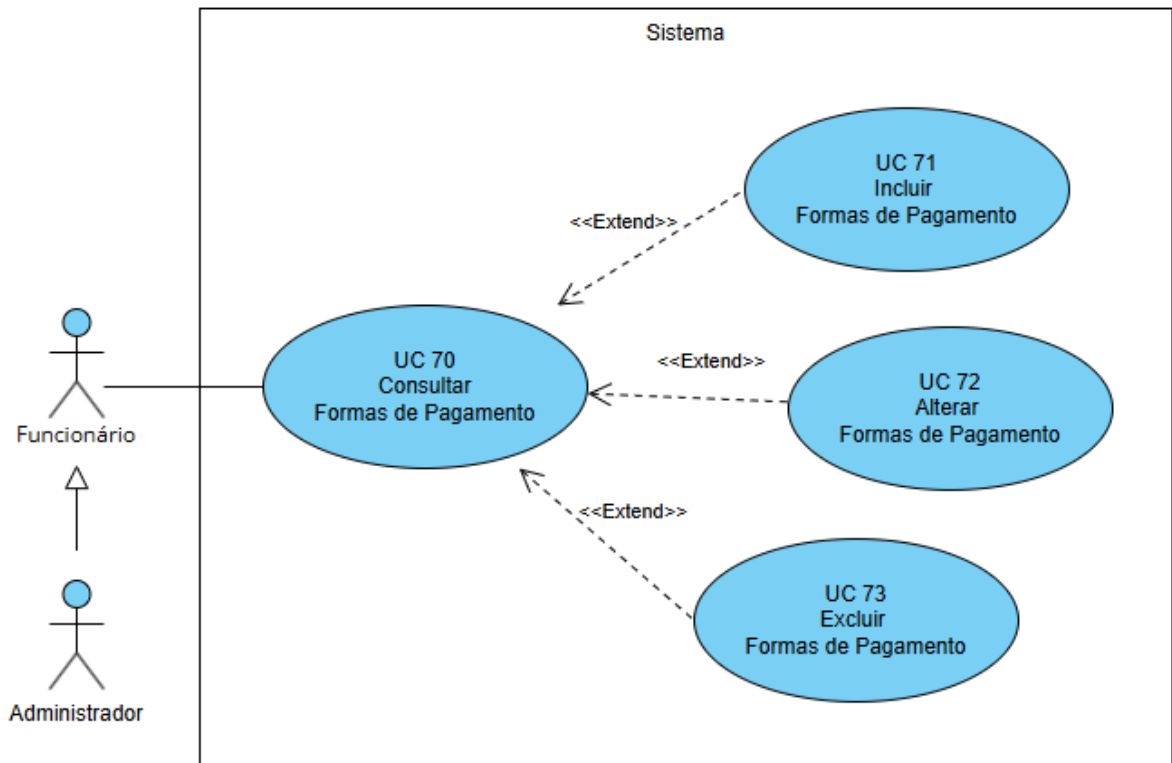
Sistema

UC 71
Incluir
Formas de Pagamento

<<Extend>>

UC 70
Consultar
Formas de Pagamento

<<Extend>>

UC 72
Alterar
Formas de Pagamento

<<Extend>>

UC 73
Excluir
Formas de Pagamento

Funcionário

Administrador